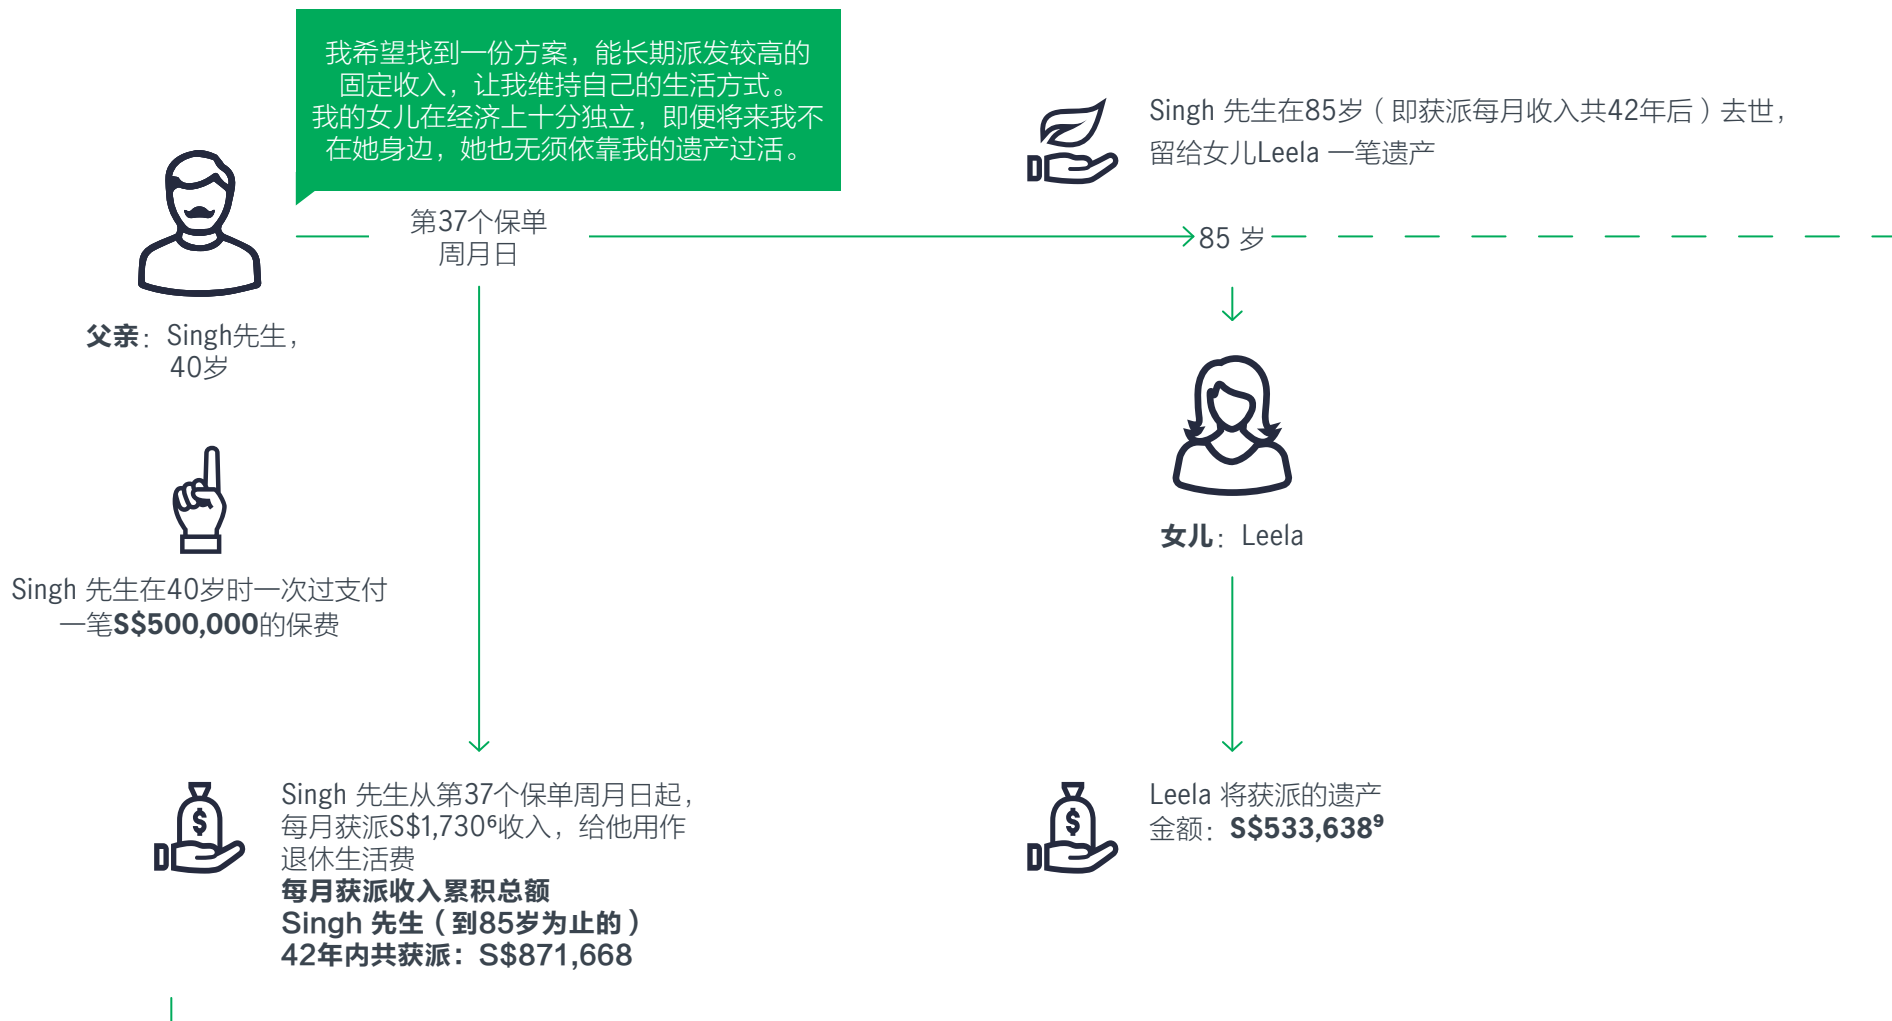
我希望找到一份方案，能长期派发较高的固定收入，让我维持自己的生活方式。我的女儿在经济上十分独立，即便将来我不在她身边，她也无须依靠我的遗产过活。

父亲：Singh先生，40岁

第37个保单周月日

Singh 先生在85岁（即获派每月收入共42年后）去世，留给女儿Leela 一笔遗产

85 岁

女儿：Leela

Singh 先生在40岁时一次过支付一笔**S$500,000**的保费

Singh 先生从第37个保单周月日起，每月获派S$1,730$^6$收入，给他用作退休生活费
**每月获派收入累积总额**
**Singh 先生（到85岁为止的）**
**42年内共获派：S$871,668**

Leela 将获派的遗产金额：**S$533,638$^9$**